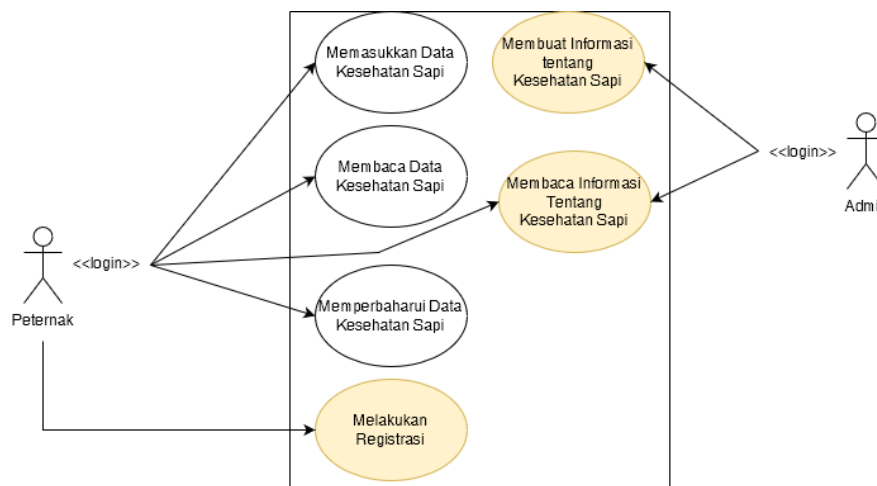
Memasukkan Data Kesehatan Sapi

Membuat Informasi tentang Kesehatan Sapi

Membaca Data Kesehatan Sapi

Membaca Informasi Tentang Kesehatan Sapi

<<login>>

Admi

<<login>>

Peternak

Memperbaharui Data Kesehatan Sapi

Melakukan Registrasi